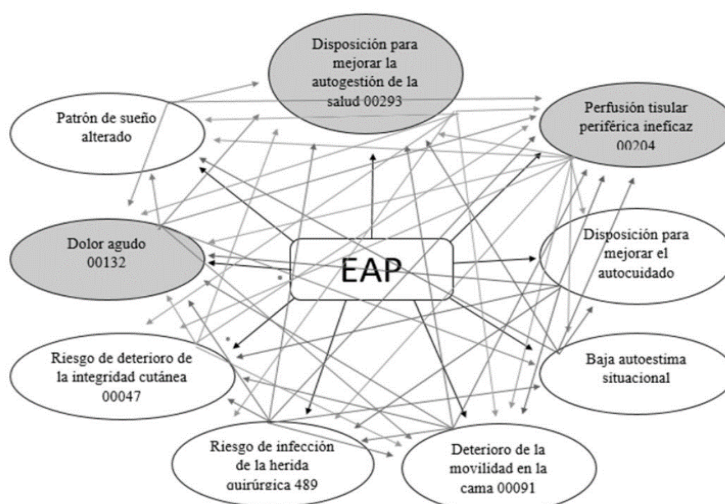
Disposición para mejorar la autogestión de la salud 00293

Patrón de sueño alterado

Perfusión tisular periférica ineficaz 00204

Dolor agudo 00132

EAP

Disposición para mejorar el autocuidado

Riesgo de deterioro de la integridad cutánea 00047

Baja autoestima situacional

Riesgo de infección de la herida quirúrgica 489

Deterioro de la movilidad en la cama 00091